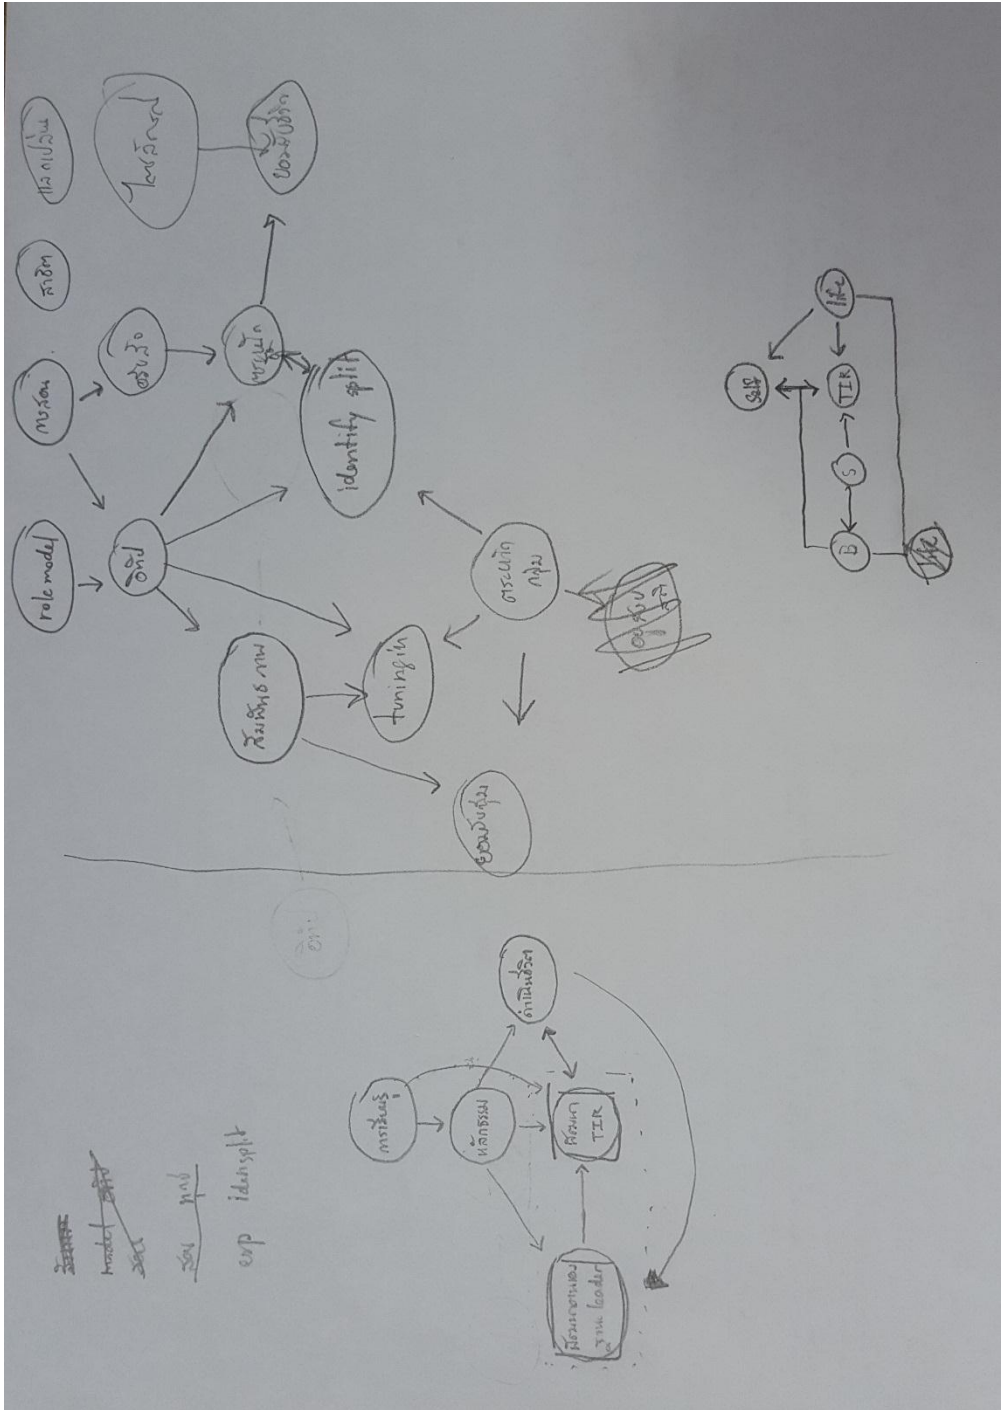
role model
อิทัป
พรสวน
สร้างใจ
สาย
แนวแบ่งใน
ไตรลักษณ์
ขอบเขตชีวิต
identify split
tuning เข้า
สัมพันธภาพ
ตระหนักกลุ่ม
ยอมรับกลุ่ม
B
S
TIR
SelF

model
exp identsplit
การเรียนรู้
หลักธรรม
พัฒนา TIR
ดำเนินชีวิต
พัฒนาตนเอง งาน leader